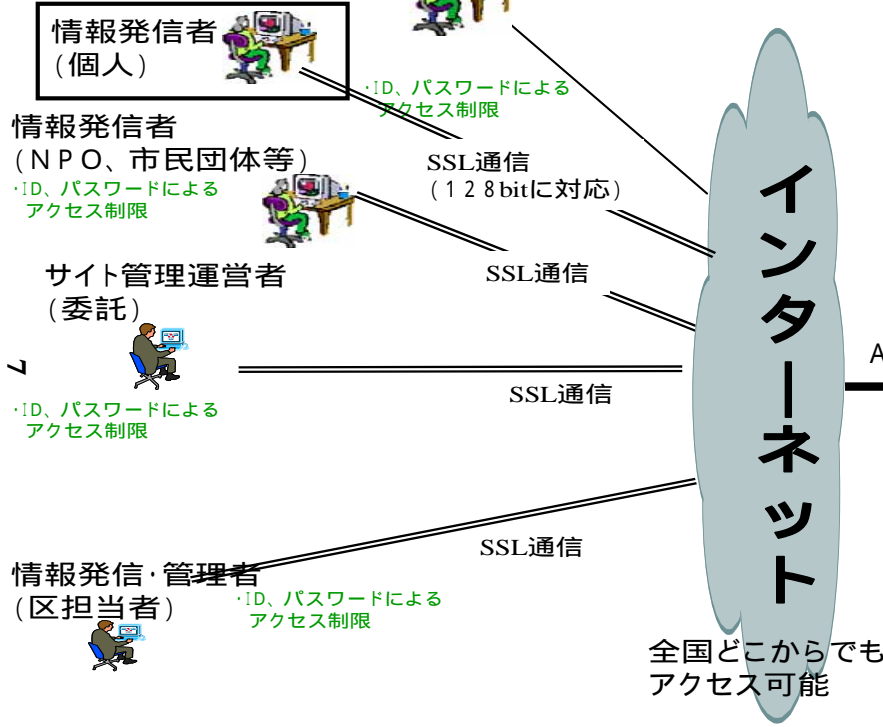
情報発信者
(個人)

・ID、パスワードによるアクセス制限

情報発信者
(NPO、市民団体等)

・ID、パスワードによるアクセス制限

SSL通信
(128bitに対応)

サイト管理運営者
(委託)

SSL通信

・ID、パスワードによるアクセス制限

SSL通信

SSL通信

情報発信・管理者
(区担当者)

・ID、パスワードによるアクセス制限

インターネット

A

全国どこからでもアクセス可能